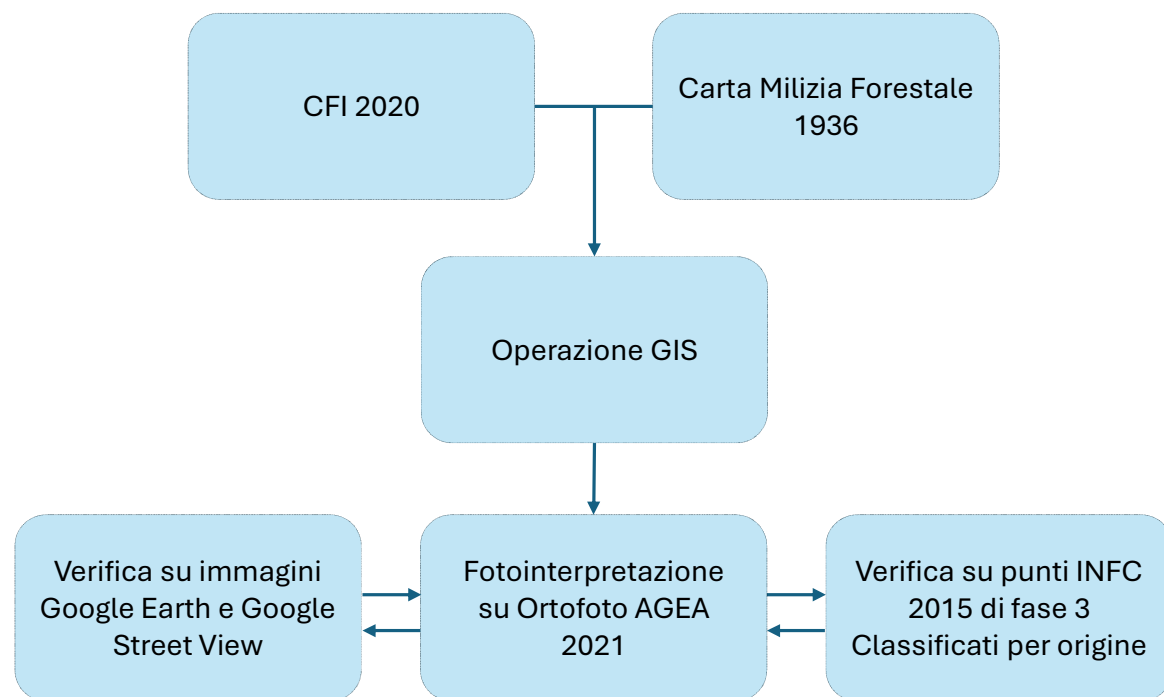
CFI 2020

Carta Milizia Forestale 1936

Operazione GIS

Verifica su immagini Google Earth e Google Street View

Fotointerpretazione su Ortofoto AGEA 2021

Verifica su punti INFC 2015 di fase 3 Classificati per origine